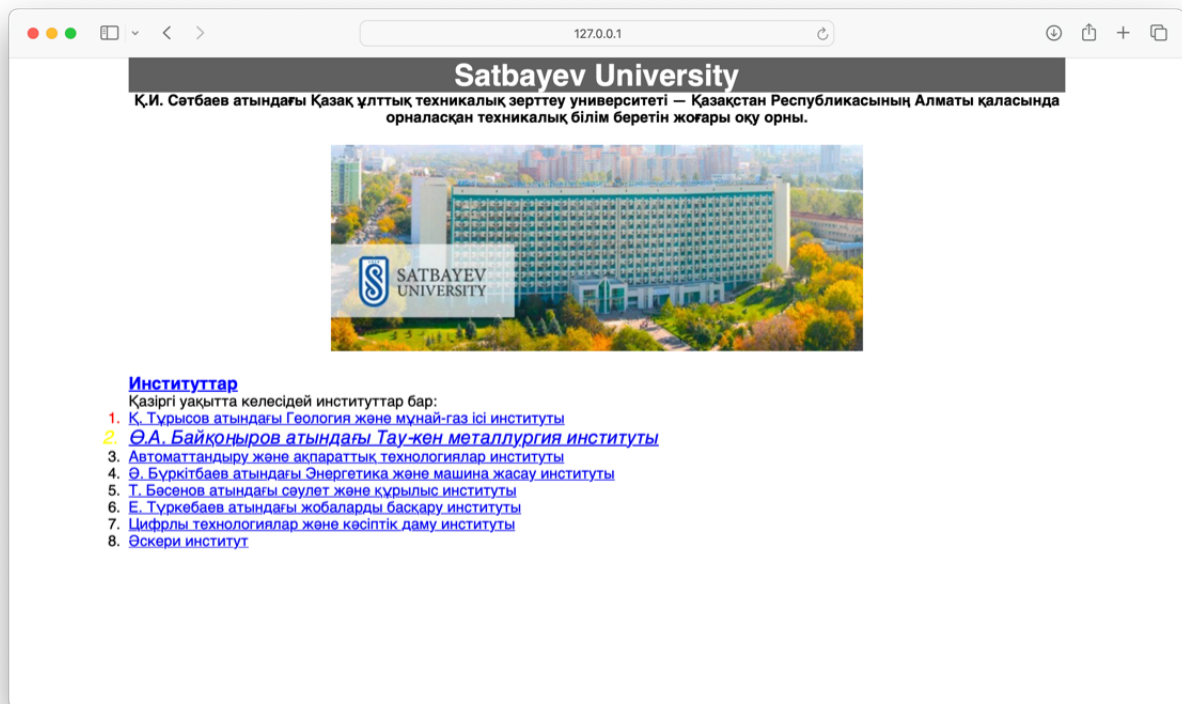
127.0.0.1

Satbayev University

Қ.И. Сәтбаев атындағы Қазақ ұлттық техникалық зерттеу университеті — Қазақстан Республикасының Алматы қаласында орналасқан техникалық білім беретін жоғары оқу орны.

SATBAYEV UNIVERSITY

Институттар

Қазіргі уақытта келесідей институттар бар:

1. Қ. Тұрысов атындағы Геология және мұнай-газ ісі институты
2. Ө.А. Байқоңыров атындағы Тау-кен металлургия институты
3. Автоматтандыру және ақпараттық технологиялар институты
4. Ә. Бүркітбаев атындағы Энергетика және машина жасау институты
5. Т. Бәсенов атындағы сәулет және құрылыс институты
6. Е. Түркебаев атындағы жобаларды басқару институты
7. Цифрлы технологиялар және кәсіптік даму институты
8. Әскери институт